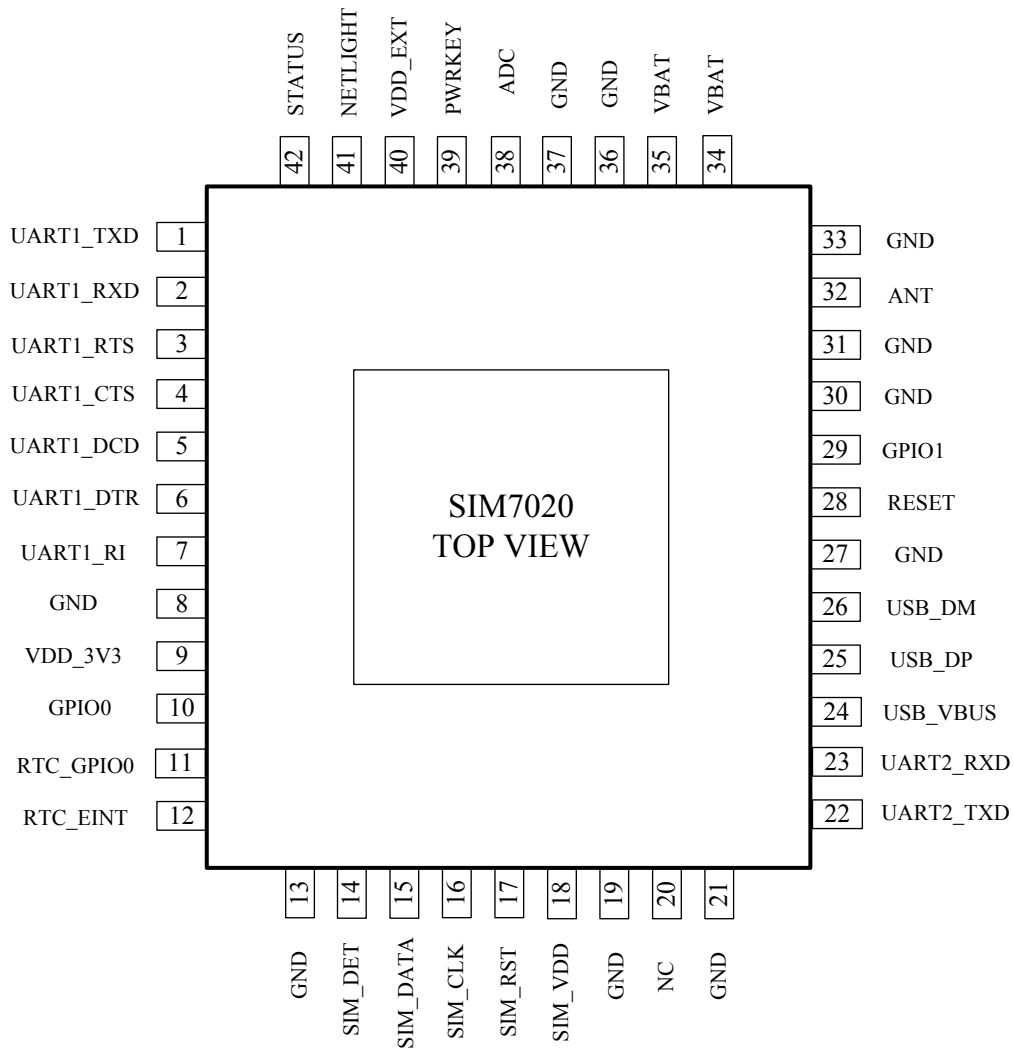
STATUS NETLIGHT VDD_EXT PWRKEY ADC GND GND VBAT VBAT

42 41 40 39 38 37 36 35 34

UART1_TXD 1
UART1_RXD 2
UART1_RTS 3
UART1_CTS 4
UART1_DCD 5
UART1_DTR 6
UART1_RI 7
GND 8
VDD_3V3 9
GPIO0 10
RTC_GPIO0 11
RTC_EINT 12

SIM7020
TOP VIEW

33 GND
32 ANT
31 GND
30 GND
29 GPIO1
28 RESET
27 GND
26 USB_DM
25 USB_DP
24 USB_VBUS
23 UART2_RXD
22 UART2_TXD

13 14 15 16 17 18 19 20 21

GND SIM_DET SIM_DATA SIM_CLK SIM_RST SIM_VDD GND NC GND